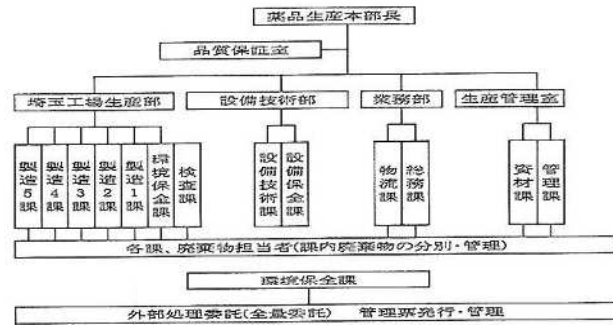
薬品生産本部長

品質保証室

埼玉工場生産部

設備技術部

業務部

生産管理室

製造5課

製造4課

製造3課

製造2課

製造1課

環境保全課

検査課

設備技術課

設備保全課

物流課

総務課

資材課

管理課

各課、廃棄物担当者(課内廃棄物の分別・管理)

環境保全課

外部処理委託(全量委託)　管理票発行・管理